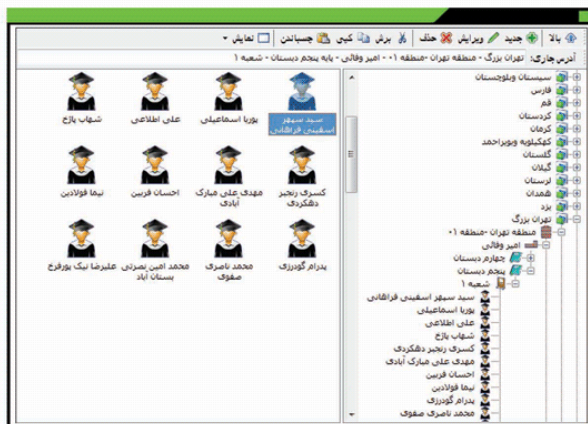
بالا | جدید | ویرایش | حذف | برش | کپی | چسباندن | نمایش

آدرس جاری: تهران بزرگ - منطقه تهران -منطقه ۰۱ - امیر وفائی - پایه پنجم دبستان - شعبه ۱

سید سپهر اسفینی فراهانی
پوریا اسماعیلی
علی اطلاعی
شهاب بازخ
کسری رنجبر دهکردی
مهدی علی مبارک آبادی
احسان فرین
نیما فولادین
پدرام گودرزی
محمد ناصری صفوی
محمد امین نصرتی بستان آباد
علیرضا نیک پورفرخ

سیستان وبلوچستان
فارس
قم
کردستان
کرمان
کهکیلویه وبویراحمد
گلستان
گیلان
لرستان
همدان
یزد
تهران بزرگ
منطقه تهران -منطقه ۰۱
امیر وفائی
چهارم دبستان
پنجم دبستان
شعبه ۱
سید سپهر اسفینی فراهانی
پوریا اسماعیلی
علی اطلاعی
شهاب بازخ
کسری رنجبر دهکردی
مهدی علی مبارک آبادی
احسان فرین
نیما فولادین
پدرام گودرزی
محمد ناصری صفوی